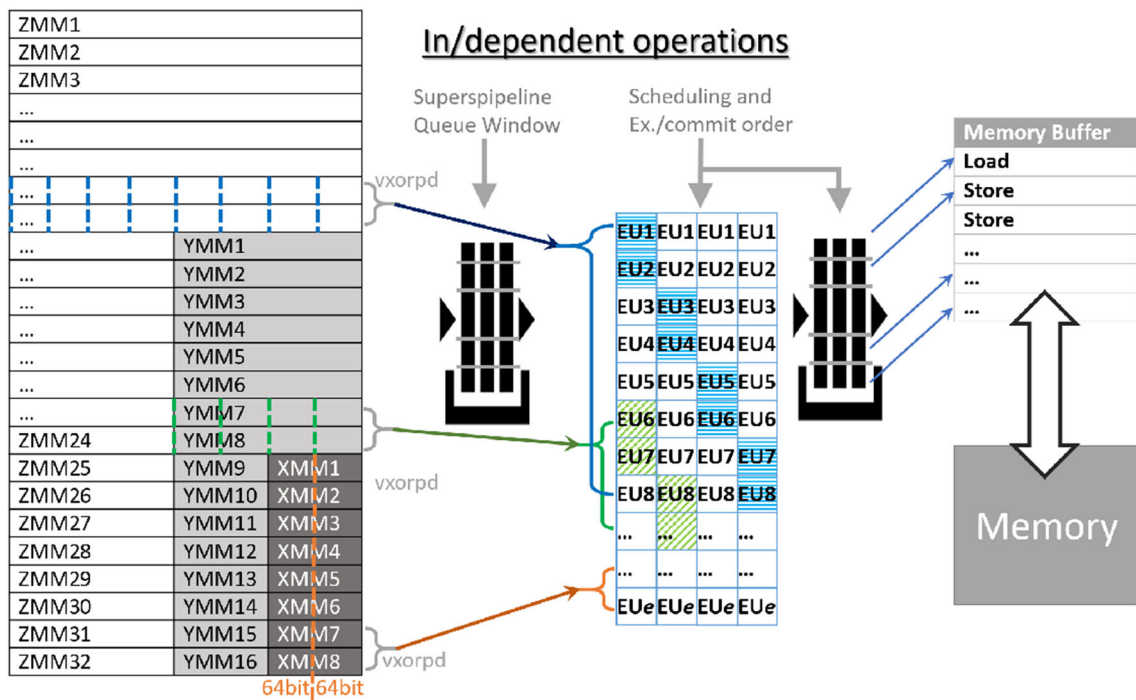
In/dependent operations

Superspipeline Queue Window

Scheduling and Ex./commit order

| |
|---|
| ZMM1 |
| ZMM2 |
| ZMM3 |
| ... |
| ... |
| ... |
| ... |
| ... |

| | | |
|---|---|---|
| ... | YMM1 | |
| ... | YMM2 | |
| ... | YMM3 | |
| ... | YMM4 | |
| ... | YMM5 | |
| ... | YMM6 | |
| ... | YMM7 | |
| ZMM24 | YMM8 | |
| ZMM25 | YMM9 | XMM1 |
| ZMM26 | YMM10 | XMM2 |
| ZMM27 | YMM11 | XMM3 |
| ZMM28 | YMM12 | XMM4 |
| ZMM29 | YMM13 | XMM5 |
| ZMM30 | YMM14 | XMM6 |
| ZMM31 | YMM15 | XMM7 |
| ZMM32 | YMM16 | XMM8 |

64bit 64bit

vxorpd

vxorpd

vxorpd

| | | | |
|---|---|---|---|
| EU1 | EU1 | EU1 | EU1 |
| EU2 | EU2 | EU2 | EU2 |
| EU3 | EU3 | EU3 | EU3 |
| EU4 | EU4 | EU4 | EU4 |
| EU5 | EU5 | EU5 | EU5 |
| EU6 | EU6 | EU6 | EU6 |
| EU7 | EU7 | EU7 | EU7 |
| EU8 | EU8 | EU8 | EU8 |
| ... | ... | ... | ... |
| ... | ... | ... | ... |
| EU*e* | EU*e* | EU*e* | EU*e* |

| Memory Buffer |
|---|
| Load |
| Store |
| Store |
| ... |
| ... |
| ... |

Memory